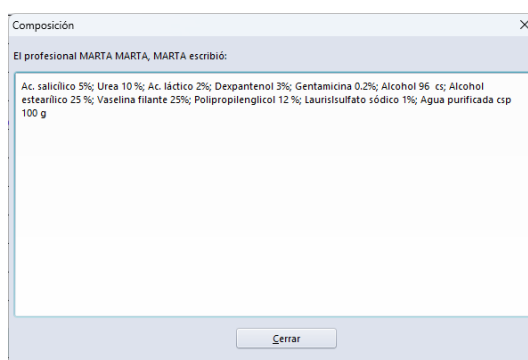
Composición

×

El profesional MARTA MARTA, MARTA escribió:

Ac. salicílico 5%; Urea 10 %; Ac. láctico 2%; Dexpantenol 3%; Gentamicina 0.2%; Alcohol 96 cs; Alcohol estearílico 25 %; Vaselina filante 25%; Polipropilenglicol 12 %; Laurilsulfato sódico 1%; Agua purificada csp 100 g

Cerrar